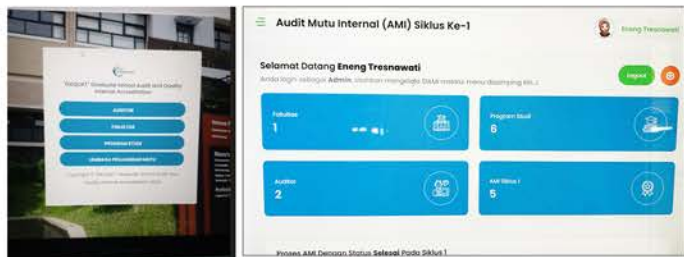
"SIAQUAT" Sistem Informasi Audit and Quality Internal Accreditation

AUDITOR

FAKULTAS

PROGRAM STUDI

LEMBAGA PENJAMINAN MUTU

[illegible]

Audit Mutu Internal (AMI) Siklus Ke-1

Eneng Tresnawati

Selamat Datang Eneng Tresnawati

Anda login sebagai Admin, silahkan mengelola data melalui menu disamping kiri.

logout

Fakultas
1

Program Studi
6

Auditor
2

AMI Siklus I
5

Proses AMI Dengan Status Selesai Pada Siklus 1